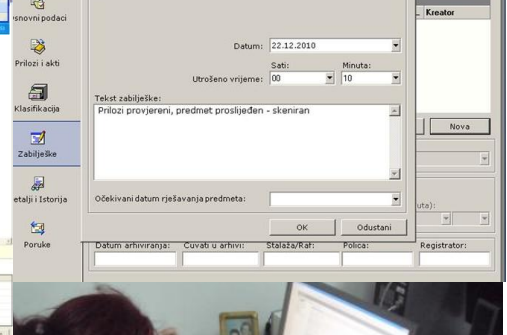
snovni podaci
Prilozi i akti
Klasifikacija
Zabilješke
etalji i Istorija
Poruke

Kreator

Datum: 22.12.2010
Sati: Minuta:
Utrošeno vrijeme: 00 10

Tekst zabilješke:
Prilozi provjereni, predmet proslijeđen - skeniran

Nova

Očekivani datum rješavanja predmeta:

OK Odustani

Datum arhiviranja: Čuvati u arhivi: Stalaža/Raf: Polica: Registrator: